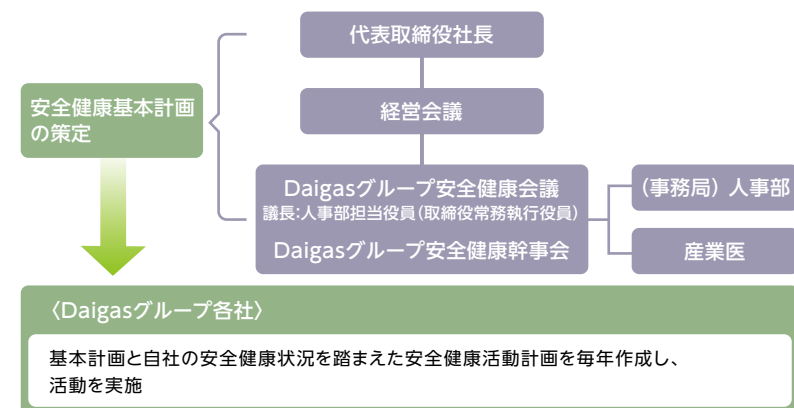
安全健康基本計画の策定

代表取締役社長

経営会議

Daigasグループ安全健康会議
議長:人事部担当役員(取締役常務執行役員)
Daigasグループ安全健康幹事会

(事務局)人事部

産業医

〈Daigasグループ各社〉

基本計画と自社の安全健康状況を踏まえた安全健康活動計画を毎年作成し、活動を実施